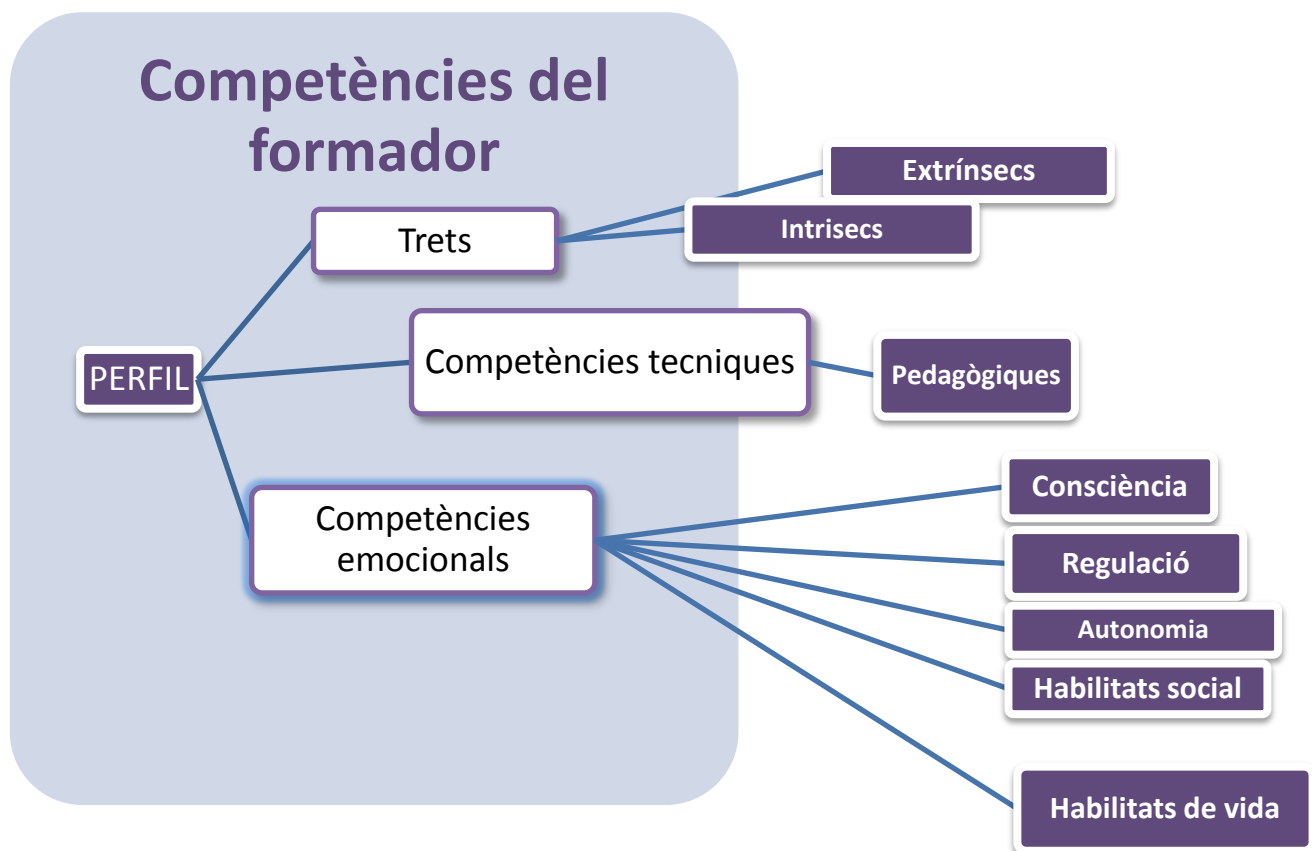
Competències del formador

PERFIL

Trets

Extrínsecs

Intrisecs

Competències tecniques

Pedagògiques

Competències emocionals

Consciència

Regulació

Autonomia

Habilitats social

Habilitats de vida